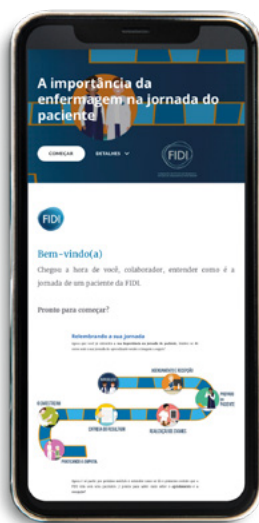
A importância da enfermagem na jornada do paciente

COMEÇAR

DETALHES

FIDI

FIDI

Bem-vindo(a)

Chegou a hora de você, colaborador, entender como é a jornada de um paciente da FIDI.

Pronto para começar?

Relembrando a sua jornada

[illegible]

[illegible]

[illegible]

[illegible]

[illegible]

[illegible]

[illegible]

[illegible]